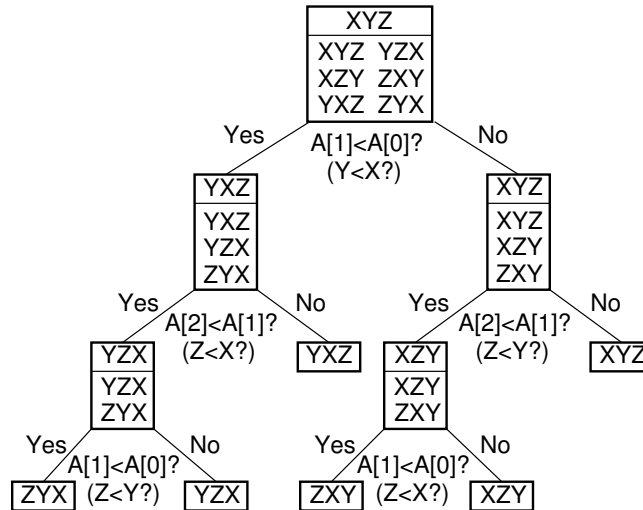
XYZ

XYZ YZX
XZY ZXY
YXZ ZYX

Yes
A[1]<A[0]?
(Y<X?)
No

YXZ

YXZ
YZX
ZYX

Yes
A[2]<A[1]?
(Z<X?)
No

YXZ

YZX

YZX
ZYX

Yes
A[1]<A[0]?
(Z<Y?)
No

ZYX

YZX

XYZ

XYZ
XZY
ZXY

Yes
A[2]<A[1]?
(Z<Y?)
No

XYZ

XZY

XZY
ZXY

Yes
A[1]<A[0]?
(Z<X?)
No

ZXY

XZY